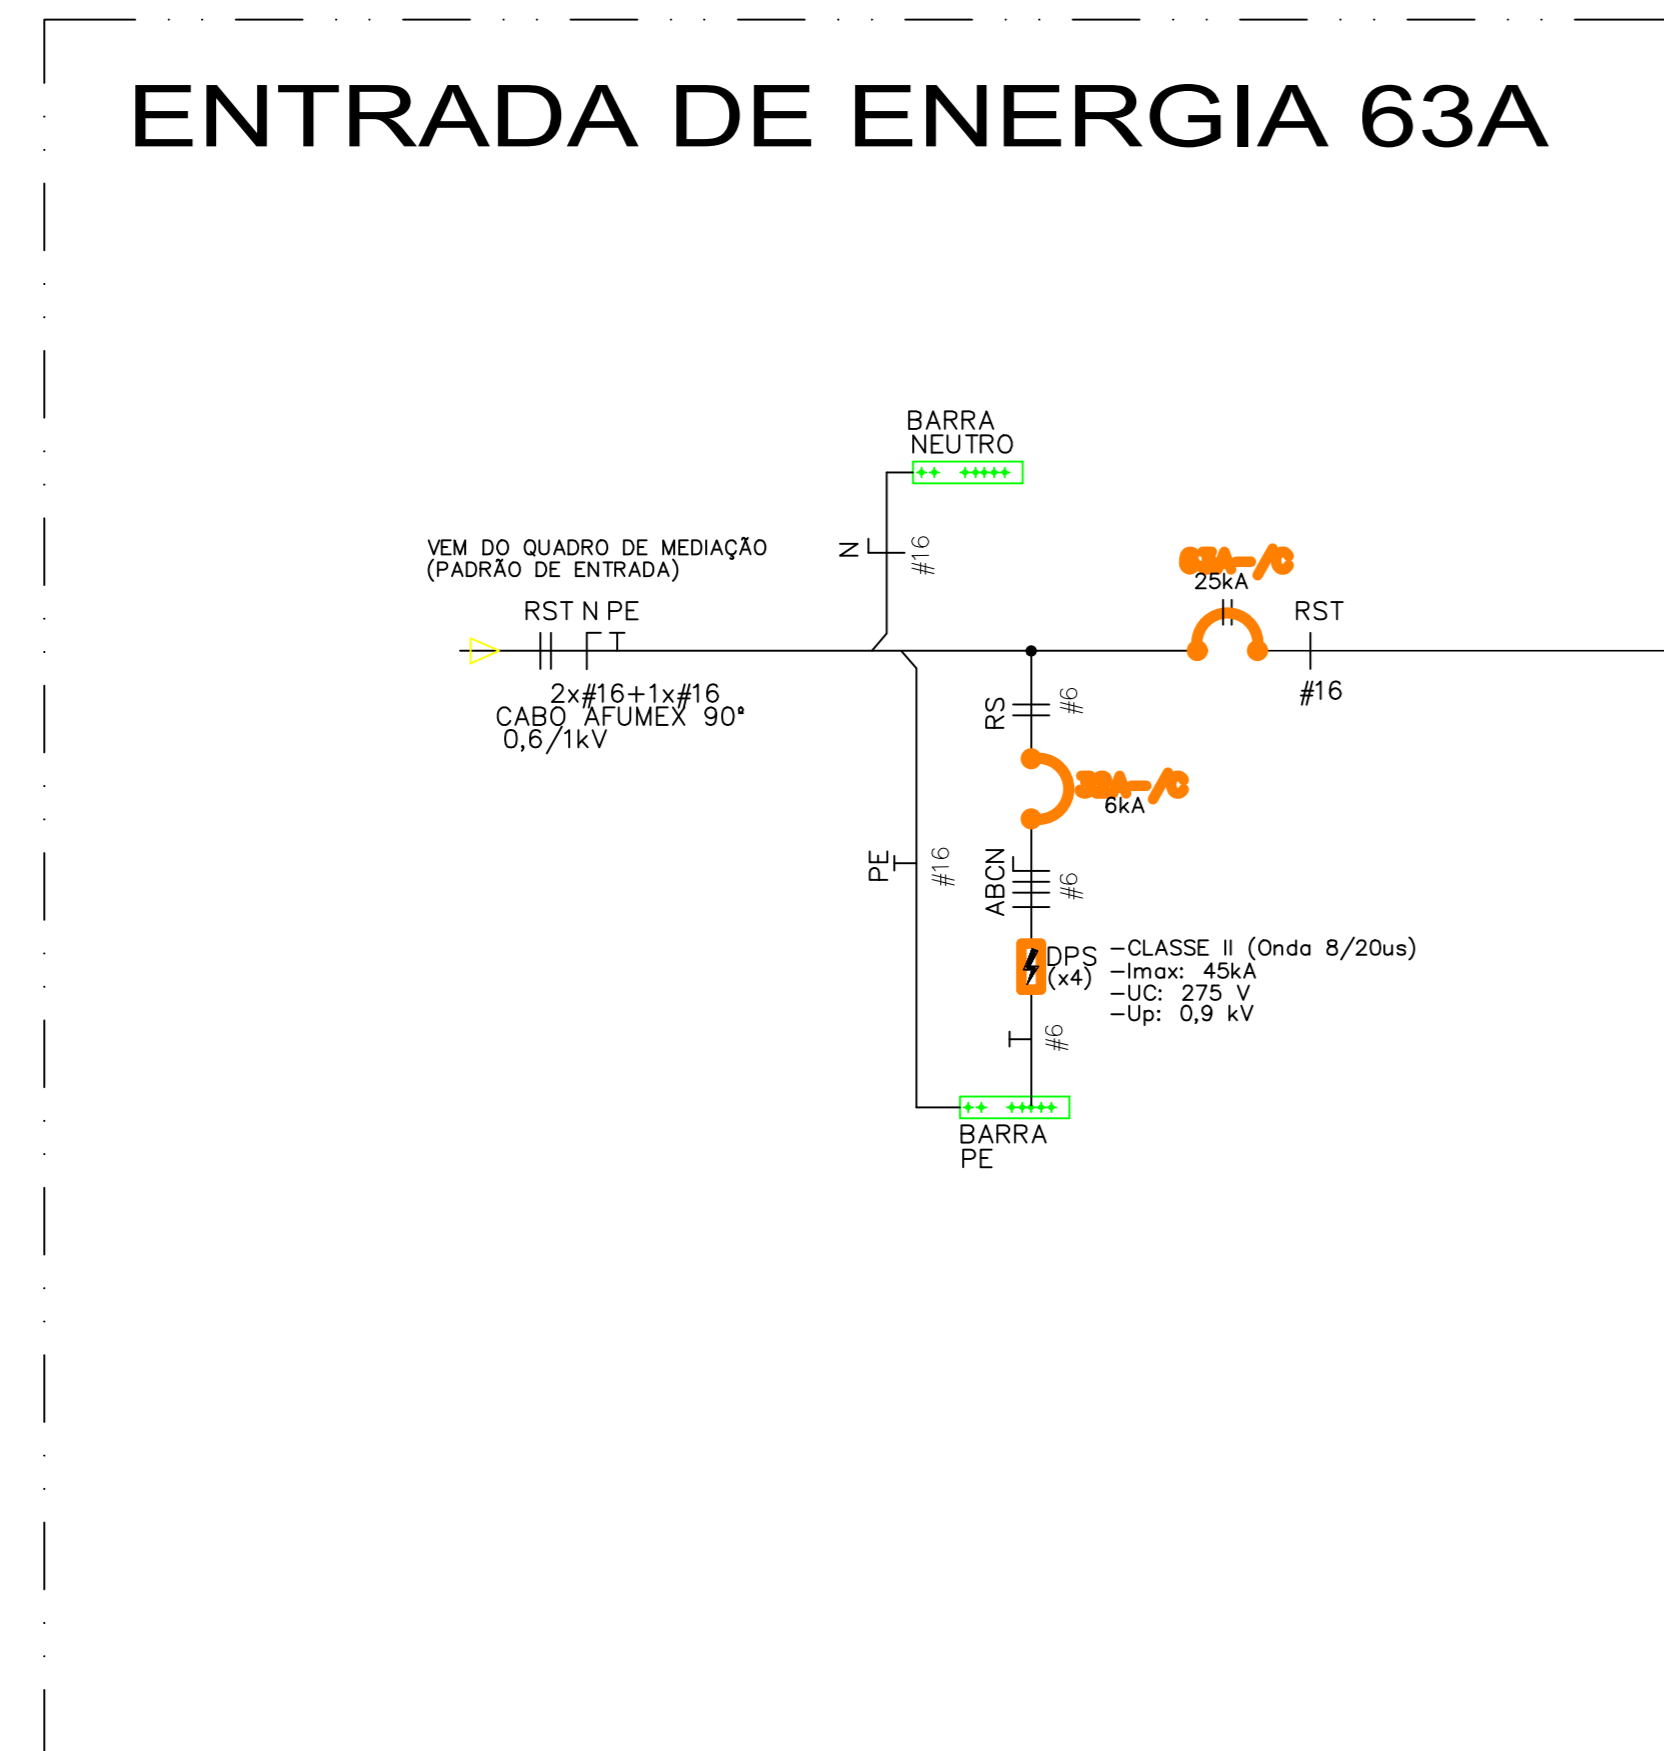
ENTRADA DE ENERGIA 63A

BARRA
NEUTRO

VEM DO QUADRO DE MEDIAÇÃO
(PADRÃO DE ENTRADA)

N
#16

63A-3P
25kA

RST N PE

RST

#16

2x#16+1x#16
CABO AFUMEX 90°
0,6/1kV

RS
#6

32A-3P
6kA

PE
#16

ABCN
#6

DPS
(x4)

-CLASSE II (Onda 8/20us)
-Imax: 45kA
-UC: 275 V
-Up: 0,9 kV

#6

BARRA
PE